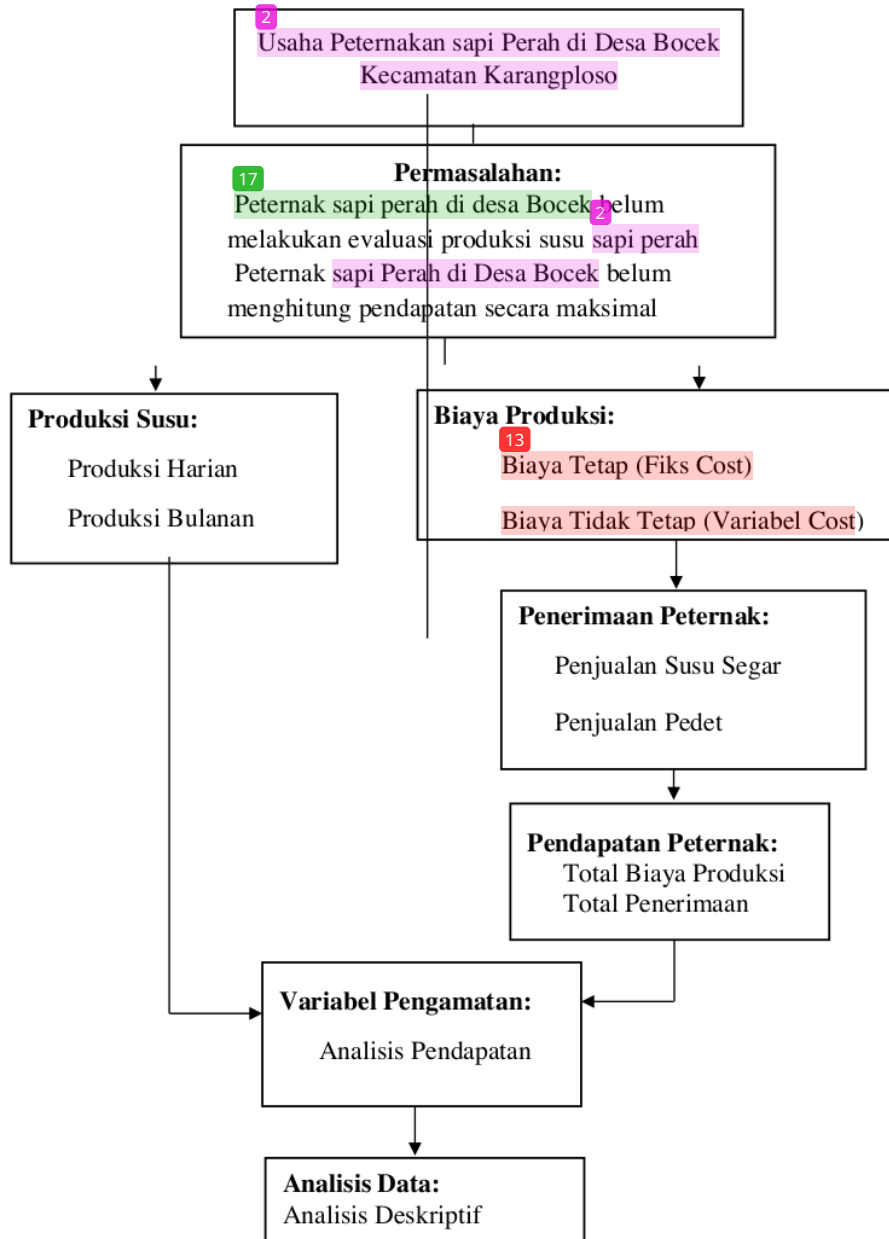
2
Usaha Peternakan sapi Perah di Desa Bocek Kecamatan Karangploso

Permasalahan:
17
Peternak sapi perah di desa Bocek 2 belum melakukan evaluasi produksi susu sapi perah
Peternak sapi Perah di Desa Bocek belum menghitung pendapatan secara maksimal

Produksi Susu:
Produksi Harian
Produksi Bulanan

Biaya Produksi:
13
Biaya Tetap (Fiks Cost)
Biaya Tidak Tetap (Variabel Cost)

Penerimaan Peternak:
Penjualan Susu Segar
Penjualan Pedet

Pendapatan Peternak:
Total Biaya Produksi
Total Penerimaan

Variabel Pengamatan:
Analisis Pendapatan

Analisis Data:
Analisis Deskriptif